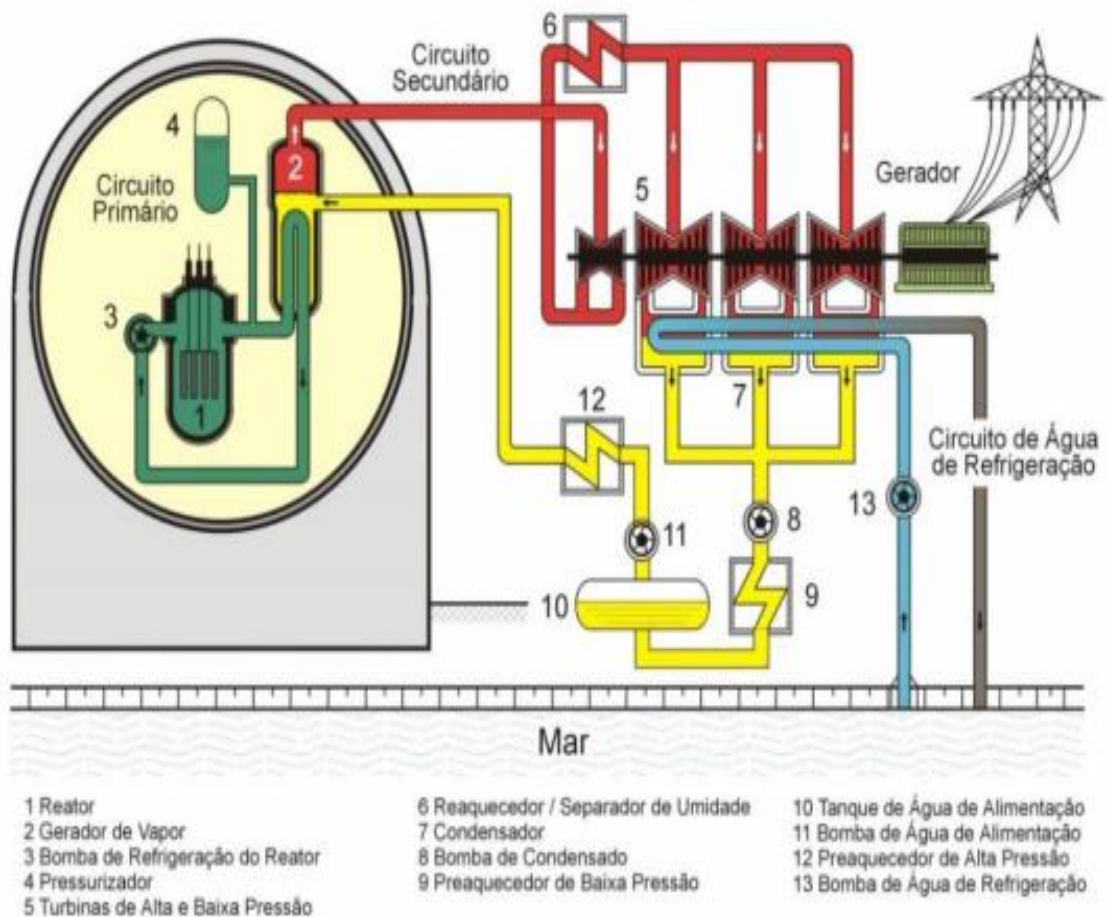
6

Circuito Secundário

4

2

Circuito Primário

5

Gerador

3

1

12

7

Circuito de Água de Refrigeração

13

8

11

10

9

Mar

1 Reator
2 Gerador de Vapor
3 Bomba de Refrigeração do Reator
4 Pressurizador
5 Turbinas de Alta e Baixa Pressão

6 Reaquecedor / Separador de Umidade
7 Condensador
8 Bomba de Condensado
9 Preaquecedor de Baixa Pressão

10 Tanque de Água de Alimentação
11 Bomba de Água de Alimentação
12 Preaquecedor de Alta Pressão
13 Bomba de Água de Refrigeração